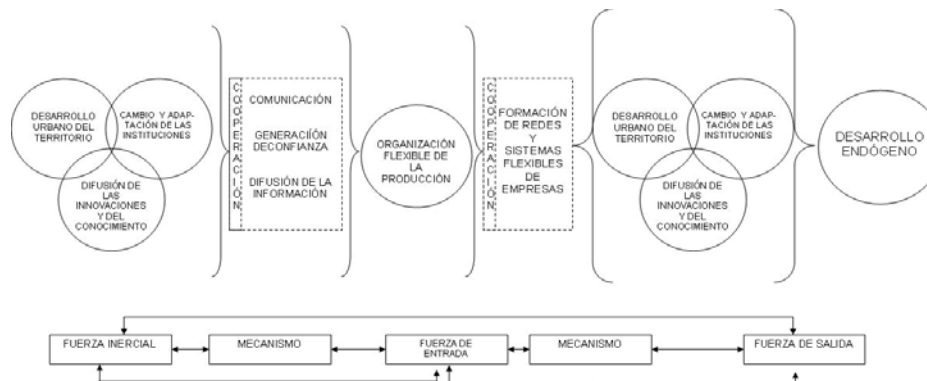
DESARROLLO URBANO DEL TERRITORIO

CAMBIO Y ADAPTACIÓN DE LAS INSTITUCIONES

DIFUSIÓN DE LAS INNOVACIONES Y DEL CONOCIMIENTO

COOPERACION

COMUNICACIÓN

GENERACIÓN DECONFIANZA

DIFUSIÓN DE LA INFORMACIÓN

ORGANIZACIÓN FLEXIBLE DE LA PRODUCCIÓN

COOPERACION

FORMACIÓN DE REDES Y SISTEMAS FLEXIBLES DE EMPRESAS

DESARROLLO URBANO DEL TERRITORIO

CAMBIO Y ADAPTACIÓN DE LAS INSTITUCIONES

DIFUSIÓN DE LAS INNOVACIONES Y DEL CONOCIMIENTO

DESARROLLO ENDÓGENO

FUERZA INERCIAL

MECANISMO

FUERZA DE ENTRADA

MECANISMO

FUERZA DE SALIDA